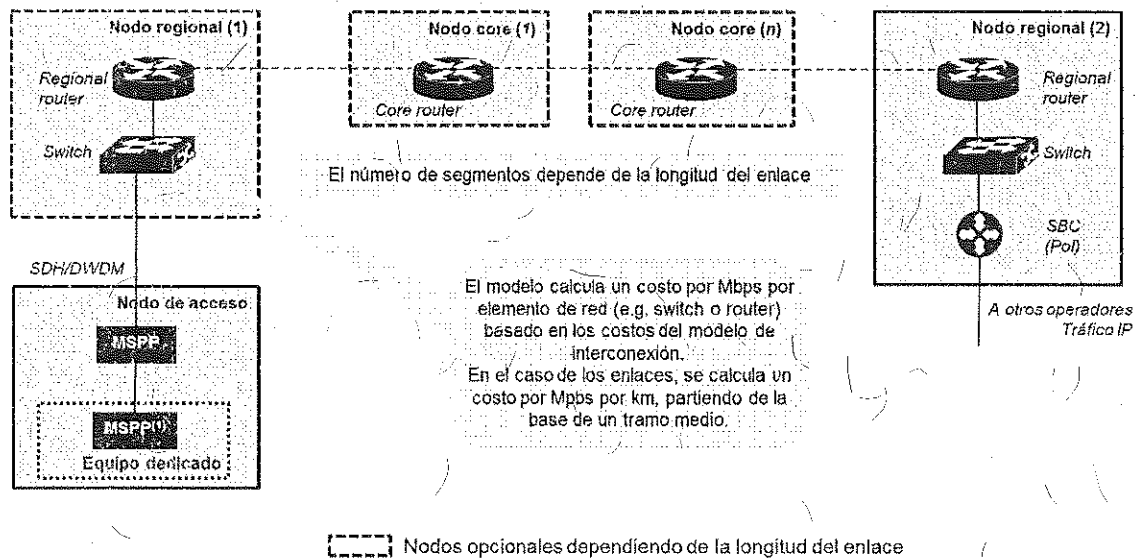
Nodo regional (1)

Regional router

Switch

Nodo core (1)

Core router

Nodo core (n)

Core router

Nodo regional (2)

Regional router

Switch

SBC (PoI)

El número de segmentos depende de la longitud del enlace

SDH/DWDM

Nodo de acceso

MSPP

MSPP(1)

Equipo dedicado

El modelo calcula un costo por Mbps por elemento de red (e.g. switch o router) basado en los costos del modelo de interconexión.
En el caso de los enlaces, se calcula un costo por Mpbs por km, partiendo de la base de un tramo medio.

A otros operadores Tráfico IP

Nodos opcionales dependiendo de la longitud del enlace